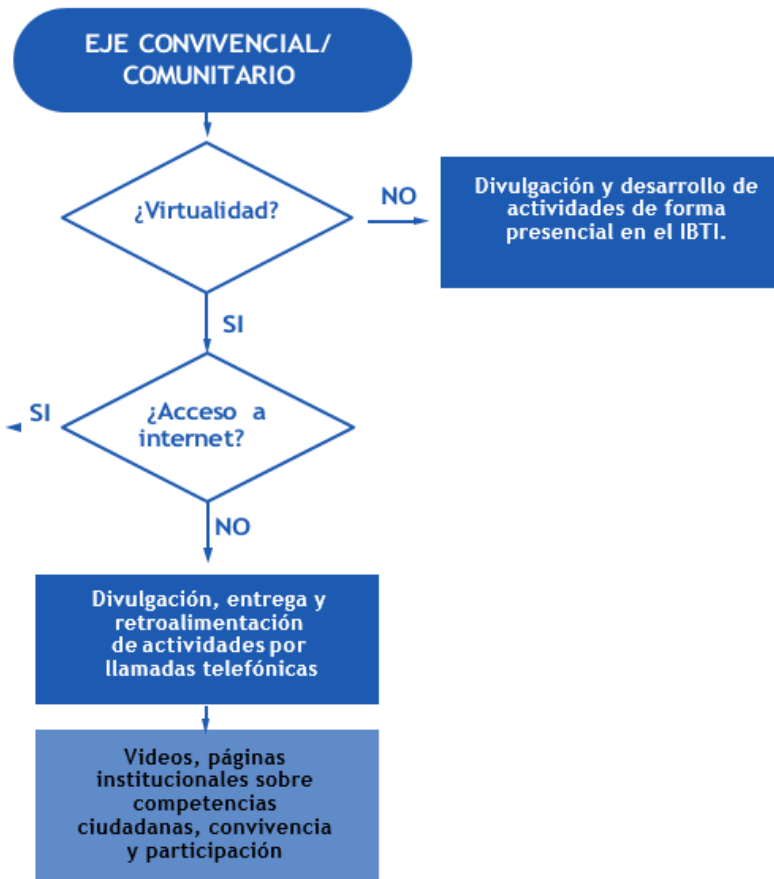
EJE CONVIVENCIAL/ COMUNITARIO

¿Virtualidad?

NO

Divulgación y desarrollo de actividades de forma presencial en el IBTI.

SI

SI

¿Acceso a internet?

NO

Divulgación, entrega y retroalimentación de actividades por llamadas telefónicas

Videos, páginas institucionales sobre competencias ciudadanas, convivencia y participación